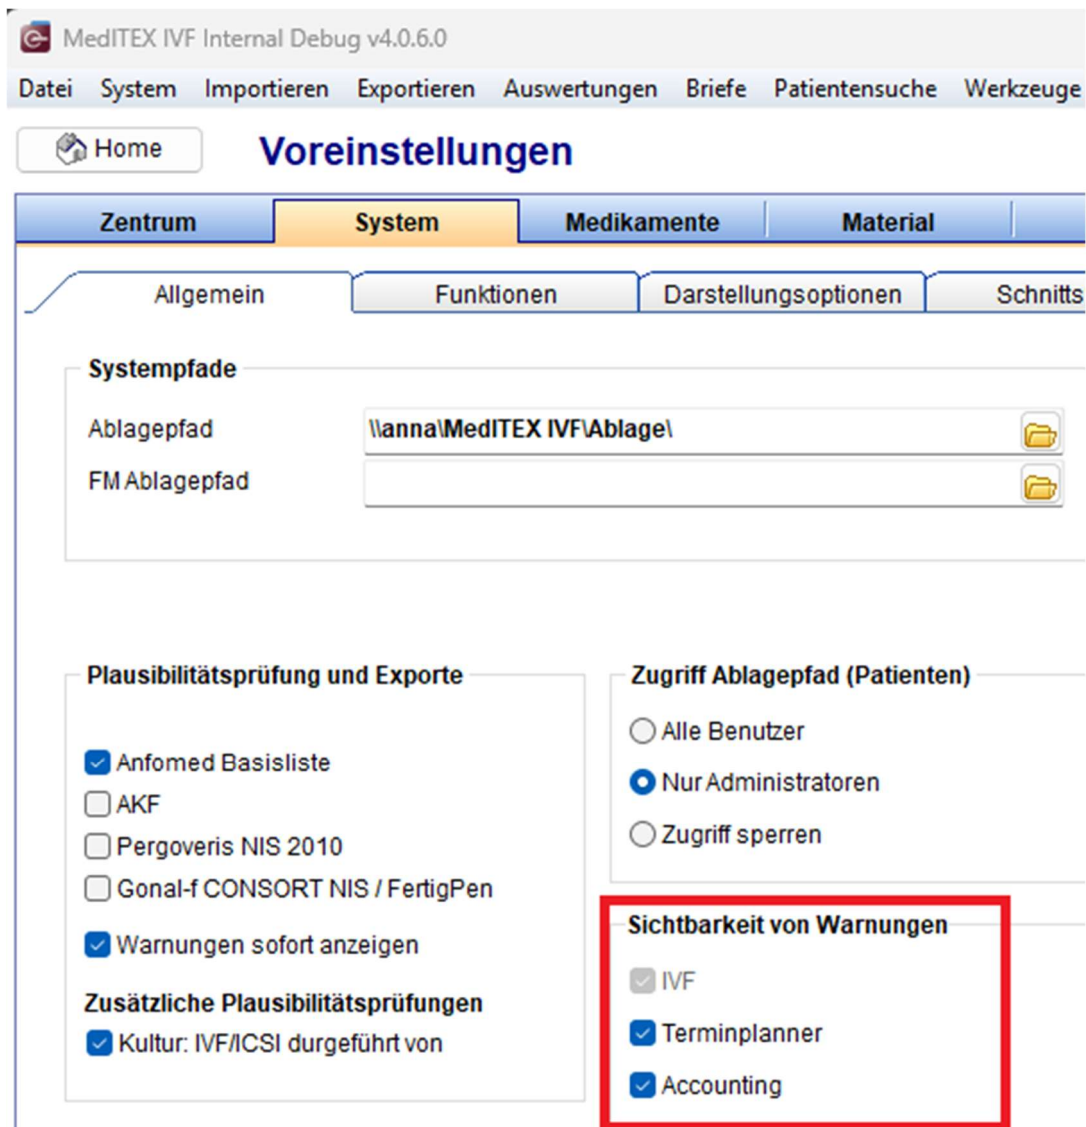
MedITEX IVF Internal Debug v4.0.6.0

Datei System Importieren Exportieren Auswertungen Briefe Patientensuche Werkzeuge

Home

Voreinstellungen

Zentrum System Medikamente Material

Allgemein Funktionen Darstellungsoptionen Schnitts

Systempfade

Ablagepfad \\anna\MedITEX IVF\Ablage\

FM Ablagepfad

Plausibilitätsprüfung und Exporte

Anfomed Basisliste

AKF

Pergoveris NIS 2010

Gonal-f CONSORT NIS / FertigPen

Warnungen sofort anzeigen

Zusätzliche Plausibilitätsprüfungen

Kultur: IVF/ICSI durgeführt von

Zugriff Ablagepfad (Patienten)

Alle Benutzer

Nur Administratoren

Zugriff sperren

Sichtbarkeit von Warnungen

IVF

Terminplanner

Accounting